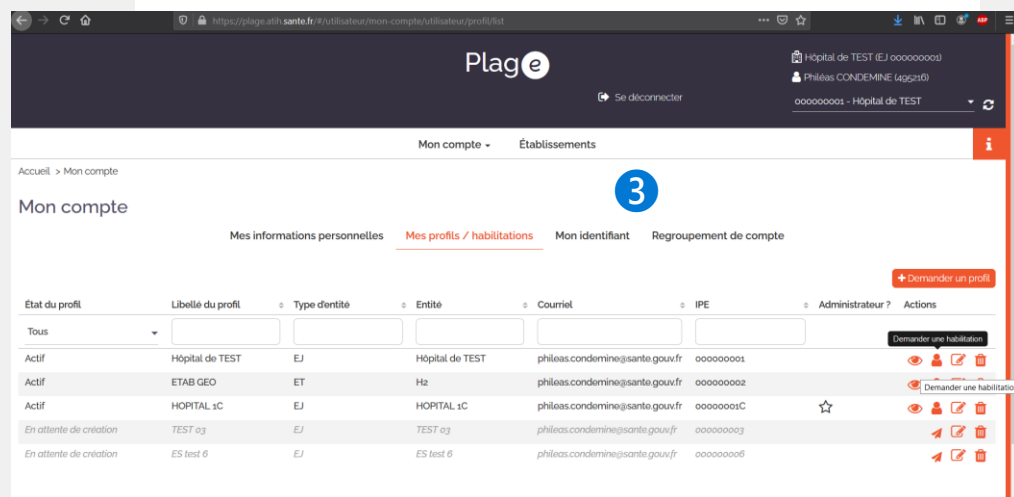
https://plage.atih.sante.fr/#/utilisateur/mon-compte/utilisateur/profil/list

Plage

Se déconnecter

Hôpital de TEST (EJ 000000001)
Philéas CONDEMINE (495216)
000000001 - Hôpital de TEST

Mon compte Établissements

Accueil > Mon compte

3

Mon compte

Mes informations personnelles Mes profils / habilitations Mon identifiant Regroupement de compte

+ Demander un profil

| État du profil | Libellé du profil | Type d'entité | Entité | Courriel | IPE | Administrateur ? | Actions |
|---|---|---|---|---|---|---|---|
| Tous | | | | | | | Demander une habilitation |
| Actif | Hôpital de TEST | EJ | Hôpital de TEST | phileas.condemine@sante.gouv.fr | 000000001 | | |
| Actif | ETAB GEO | ET | H2 | phileas.condemine@sante.gouv.fr | 000000002 | | Demander une habilitation |
| Actif | HOPITAL 1C | EJ | HOPITAL 1C | phileas.condemine@sante.gouv.fr | 00000001C | | |
| En attente de création | TEST 03 | EJ | TEST 03 | phileas.condemine@sante.gouv.fr | 000000003 | | |
| En attente de création | ES test 6 | EJ | ES test 6 | phileas.condemine@sante.gouv.fr | 000000006 | | |